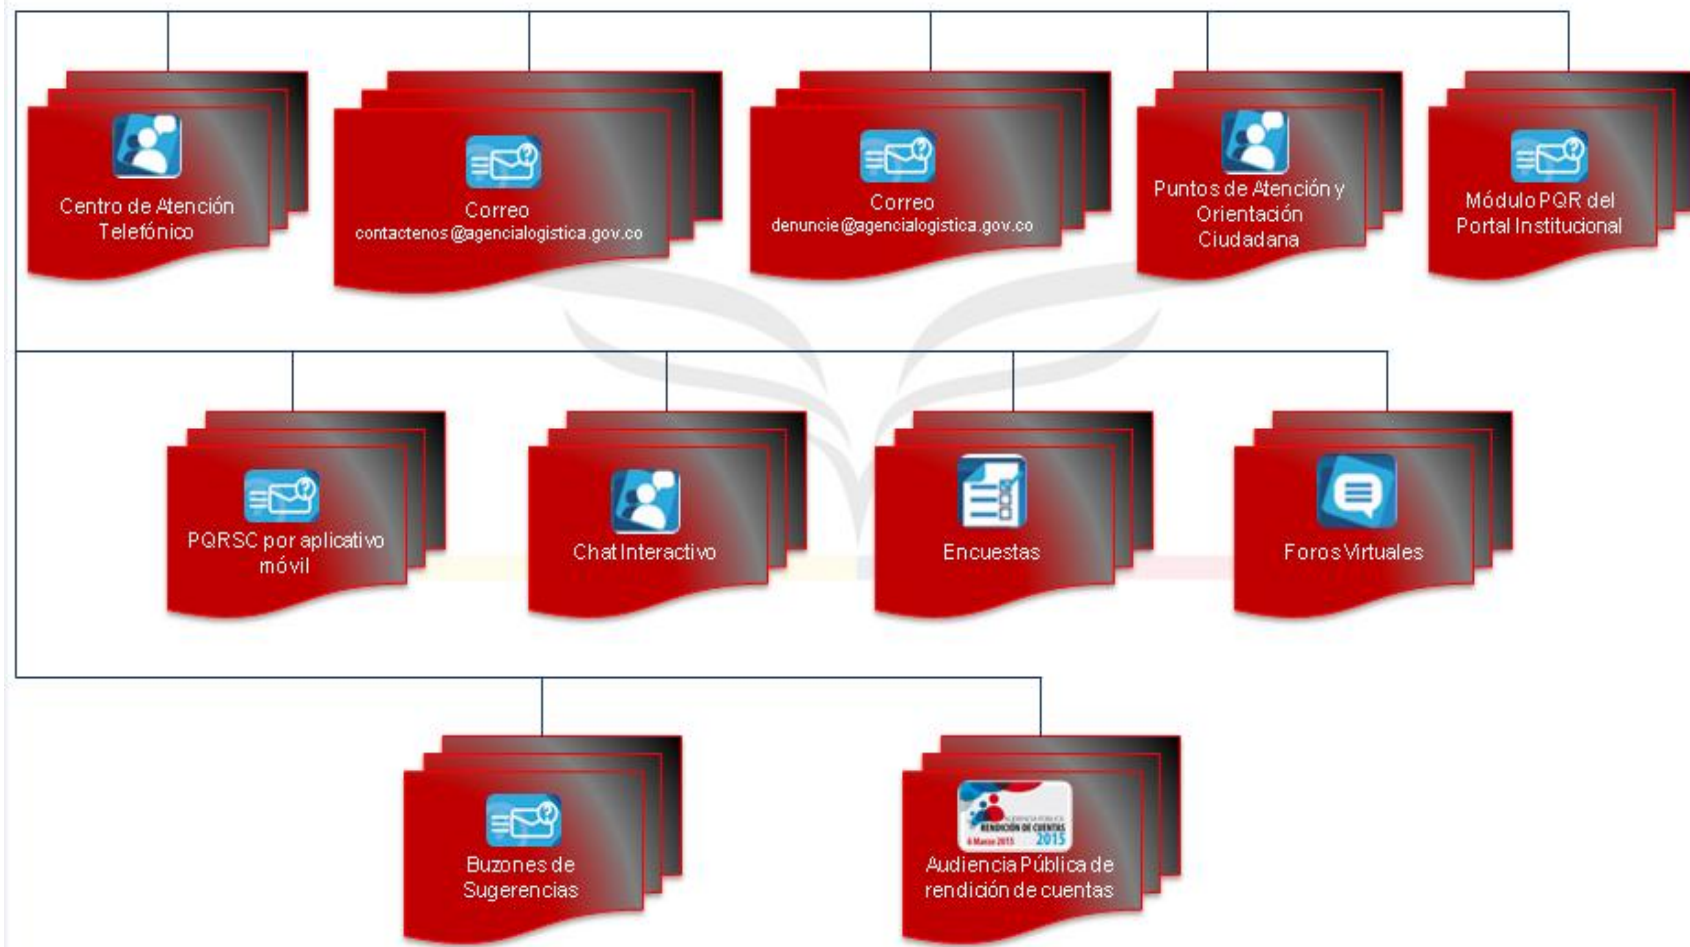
Centro de Atención Telefónico

Correo
contactenos@agencialogistica.gov.co

Correo
denuncie@agencialogistica.gov.co

Puntos de Atención y Orientación Ciudadana

Módulo PQR del Portal Institucional

PQRSC por aplicativo móvil

Chat Interactivo

Encuestas

Foros Virtuales

Buzones de Sugerencias

AUDIENCIA PÚBLICA
RENDICIÓN DE CUENTAS
2015
6 Marzo 2015

Audiencia Pública de rendición de cuentas